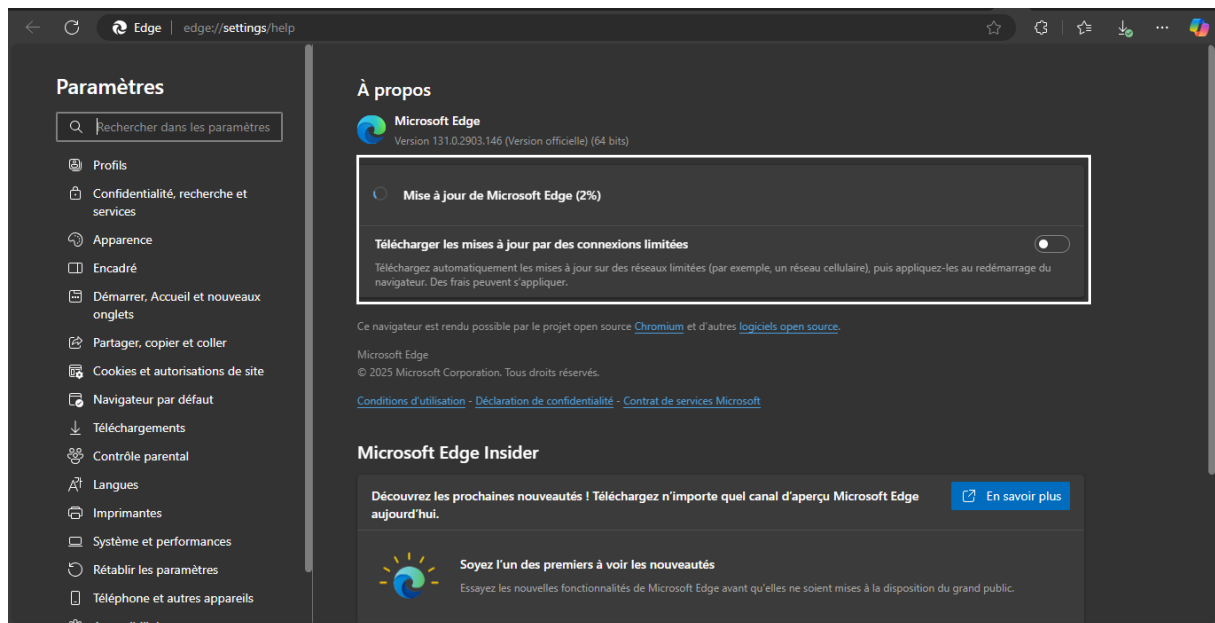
Edge | edge://settings/help

Paramètres

Rechercher dans les paramètres

Profils
Confidentialité, recherche et services
Apparence
Encadré
Démarrer, Accueil et nouveaux onglets
Partager, copier et coller
Cookies et autorisations de site
Navigateur par défaut
Téléchargements
Contrôle parental
Langues
Imprimantes
Système et performances
Rétablir les paramètres
Téléphone et autres appareils

À propos

Microsoft Edge
Version 131.0.2903.146 (Version officielle) (64 bits)

Mise à jour de Microsoft Edge (2%)

Télécharger les mises à jour par des connexions limitées

Téléchargez automatiquement les mises à jour sur des réseaux limitées (par exemple, un réseau cellulaire), puis appliquez-les au redémarrage du navigateur. Des frais peuvent s'appliquer.

Ce navigateur est rendu possible par le projet open source Chromium et d'autres logiciels open source.

Microsoft Edge
© 2025 Microsoft Corporation. Tous droits réservés.

Conditions d'utilisation - Déclaration de confidentialité - Contrat de services Microsoft

Microsoft Edge Insider

Découvrez les prochaines nouveautés ! Téléchargez n'importe quel canal d'aperçu Microsoft Edge aujourd'hui.

En savoir plus

Soyez l'un des premiers à voir les nouveautés

Essayez les nouvelles fonctionnalités de Microsoft Edge avant qu'elles ne soient mises à la disposition du grand public.